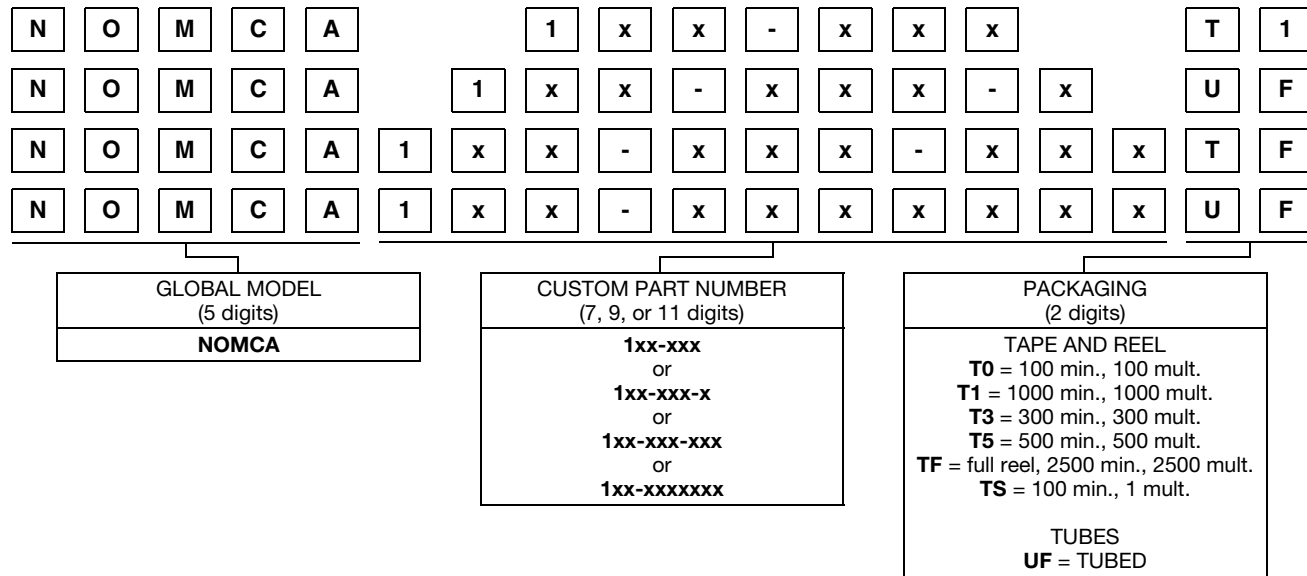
N O M C A 1 x x - x x x T 1
N O M C A 1 x x - x x x - x U F
N O M C A 1 x x - x x x - x x x T F
N O M C A 1 x x - x x x x x x x U F

GLOBAL MODEL
(5 digits)
**NOMCA**

CUSTOM PART NUMBER
(7, 9, or 11 digits)
**1xx-xxx**
or
**1xx-xxx-x**
or
**1xx-xxx-xxx**
or
**1xx-xxxxxxx**

PACKAGING
(2 digits)
TAPE AND REEL
**T0** = 100 min., 100 mult.
**T1** = 1000 min., 1000 mult.
**T3** = 300 min., 300 mult.
**T5** = 500 min., 500 mult.
**TF** = full reel, 2500 min., 2500 mult.
**TS** = 100 min., 1 mult.

TUBES
**UF** = TUBED